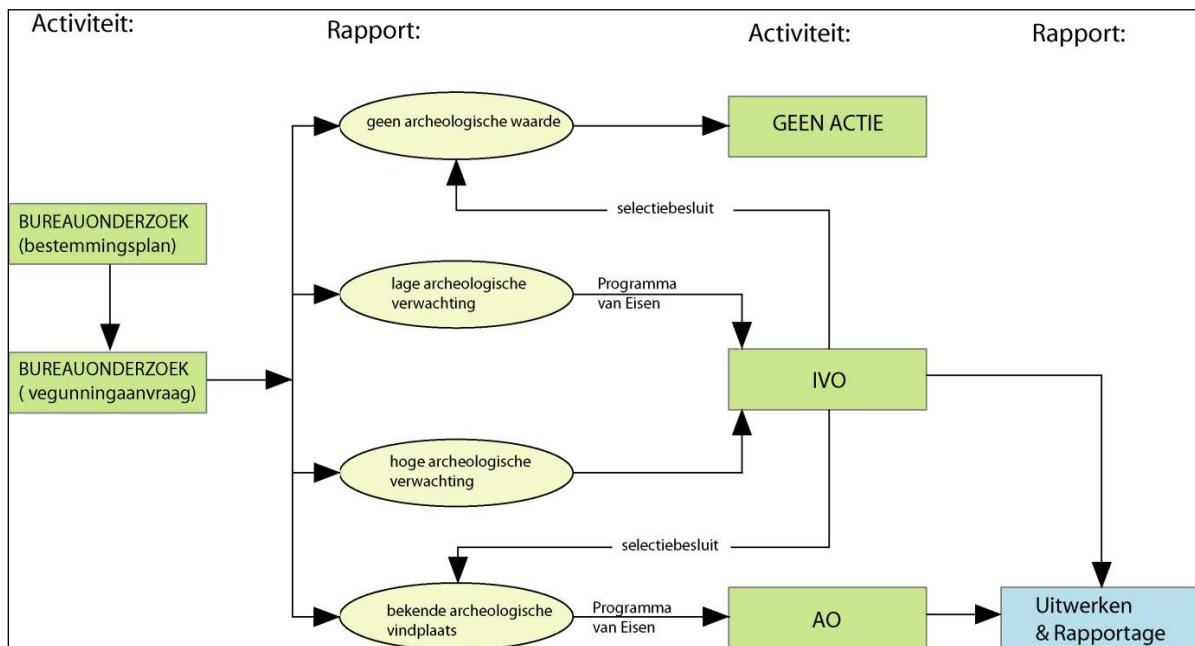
Activiteit:

Rapport:

Activiteit:

Rapport:

BUREAUONDERZOEK (bestemmingsplan)

BUREAUONDERZOEK ( vegunningaanvraag)

geen archeologische waarde

GEEN ACTIE

selectiebesluit

lage archeologische verwachting

Programma van Eisen

IVO

hoge archeologische verwachting

selectiebesluit

bekende archeologische vindplaats

Programma van Eisen

AO

Uitwerken & Rapportage